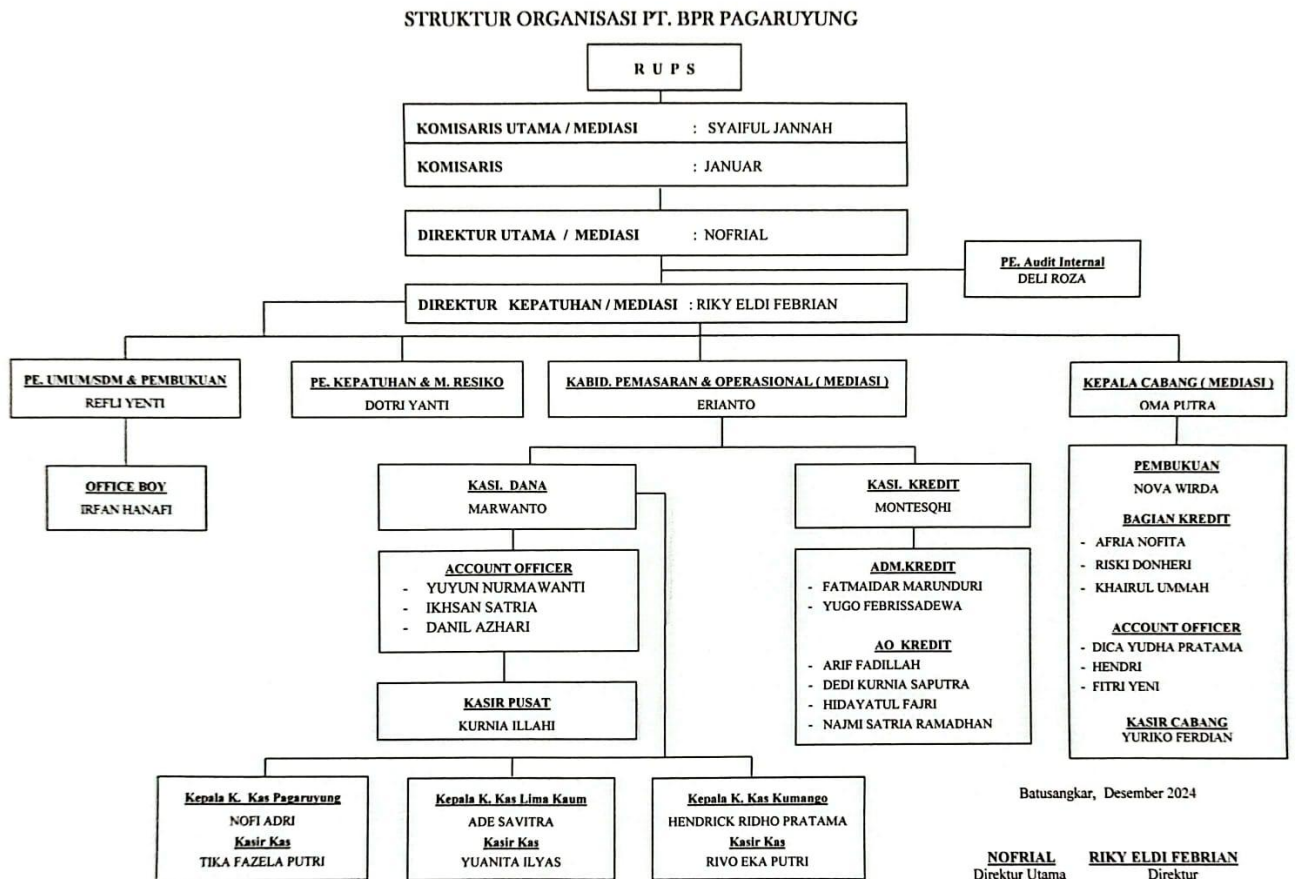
STRUKTUR ORGANISASI PT. BPR PAGARUYUNG

R U P S

KOMISARIS UTAMA / MEDIASI : SYAIFUL JANNAH

KOMISARIS : JANUAR

DIREKTUR UTAMA / MEDIASI : NOFRIAL

PE. Audit Internal
DELI ROZA

DIREKTUR KEPATUHAN / MEDIASI : RIKY ELDI FEBRIAN

PE. UMUM/SDM & PEMBUKUAN
REFLI YENTI

OFFICE BOY
IRFAN HANAFI

PE. KEPATUHAN & M. RESIKO
DOTRI YANTI

KABID. PEMASARAN & OPERASIONAL ( MEDIASI )
ERIANTO

KASI. DANA
MARWANTO

ACCOUNT OFFICER
- YUYUN NURMAWANTI
- IKHSAN SATRIA
- DANIL AZHARI

KASIR PUSAT
KURNIA ILLAHI

KASI. KREDIT
MONTESQHI

ADM.KREDIT
- FATMAIDAR MARUNDURI
- YUGO FEBRISSADEWA

AO KREDIT
- ARIF FADILLAH
- DEDI KURNIA SAPUTRA
- HIDAYATUL FAJRI
- NAJMI SATRIA RAMADHAN

KEPALA CABANG ( MEDIASI )
OMA PUTRA

PEMBUKUAN
NOVA WIRDA

BAGIAN KREDIT
- AFRIA NOFITA
- RISKI DONHERI
- KHAIRUL UMMAH

ACCOUNT OFFICER
- DICA YUDHA PRATAMA
- HENDRI
- FITRI YENI

KASIR CABANG
YURIKO FERDIAN

Kepala K. Kas Pagaruyung
NOFI ADRI
Kasir Kas
TIKA FAZELA PUTRI

Kepala K. Kas Lima Kaum
ADE SAVITRA
Kasir Kas
YUANITA ILYAS

Kepala K. Kas Kumango
HENDRICK RIDHO PRATAMA
Kasir Kas
RIVO EKA PUTRI

Batusangkar, Desember 2024

NOFRIAL
Direktur Utama

RIKY ELDI FEBRIAN
Direktur